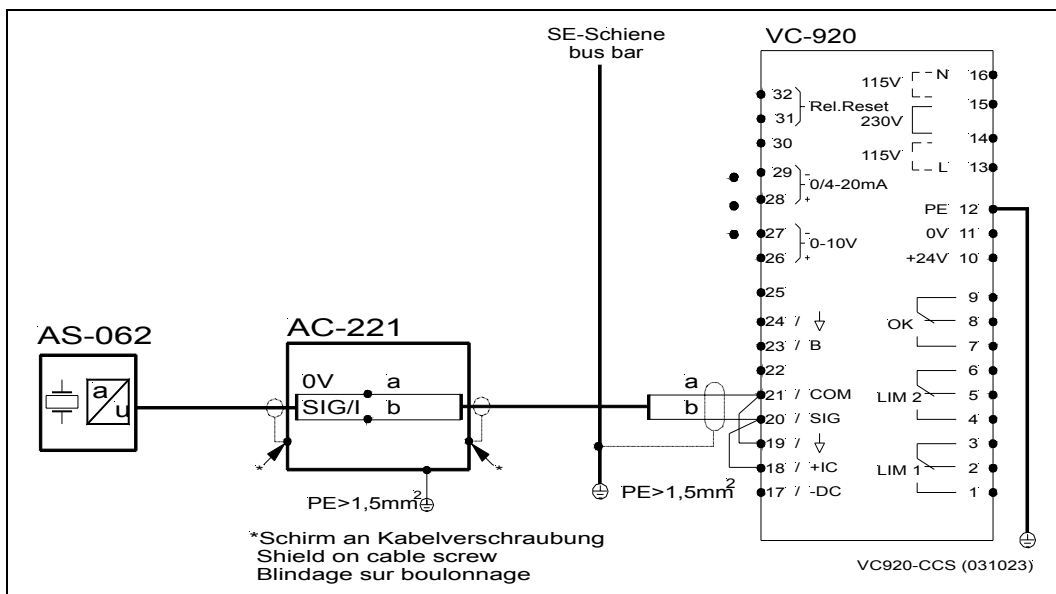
SE-Schiene
bus bar

VC-920

AS-062

a
u

AC-221

0V
SIG/I
a
b

a
b

PE>1,5mm$^2$

PE>1,5mm$^2$

*Schirm an Kabelverschraubung
Shield on cable screw
Blindage sur boulonnage

32
31
Rel.Reset
30
29
28
0/4-20mA
27
26
0-10V
25
24 /
23 / B
22
21 / COM
20 / SIG
19 /
18 / +IC
17 / -DC

115V N 16
15
230V
14
115V L 13
PE 12
0V 11
+24V 10
9
OK 8
7
6
LIM 2 5
4
3
LIM 1 2
1

VC920-CCS (031023)